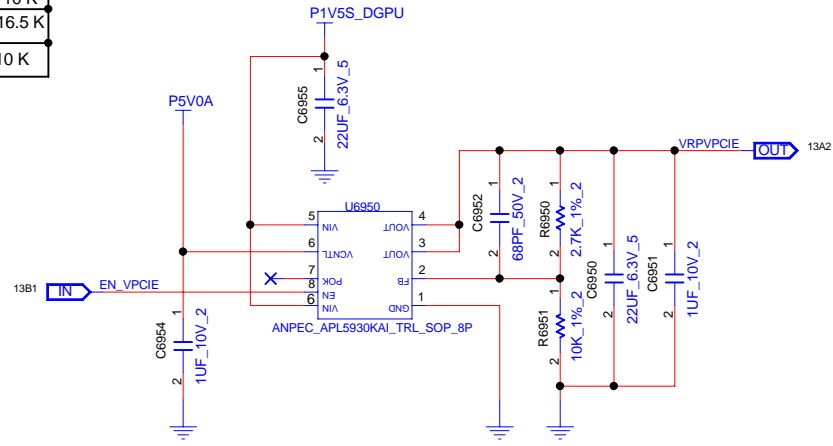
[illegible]
16.5 K
10 K

P1V5S_DGPU

P5V0A

C6955
22UF_6.3V_5
1
2

U6950
5 VIN
6 VCNTL
7 POK
8 EN
6 VIN
4 VOUT
3 VOUT
2 FB
1 GND
ANPEC_APL5930KAI_TRL_SOP_8P

VRPVPCIE
OUT
13A2

13B1
IN
EN_VPCIE

C6954
1UF_10V_2
1
2

C6952
68PF_50V_2
1
2

R6950
2.7K_1%_2
1
2

R6951
10K_1%_2
1
2

C6950
22UF_6.3V_5
1
2

C6951
1UF_10V_2
1
2